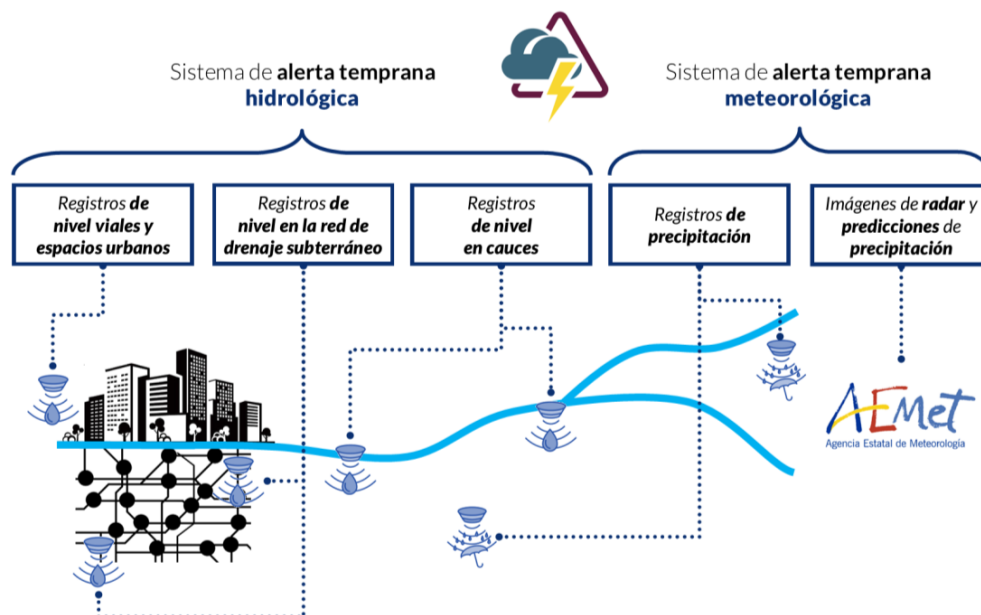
Sistema de alerta temprana hidrológica

Sistema de alerta temprana meteorológica

Registros de nivel viales y espacios urbanos

Registros de nivel en la red de drenaje subterráneo

Registros de nivel en cauces

Registros de precipitación

Imágenes de radar y predicciones de precipitación

AEMet
Agencia Estatal de Meteorología